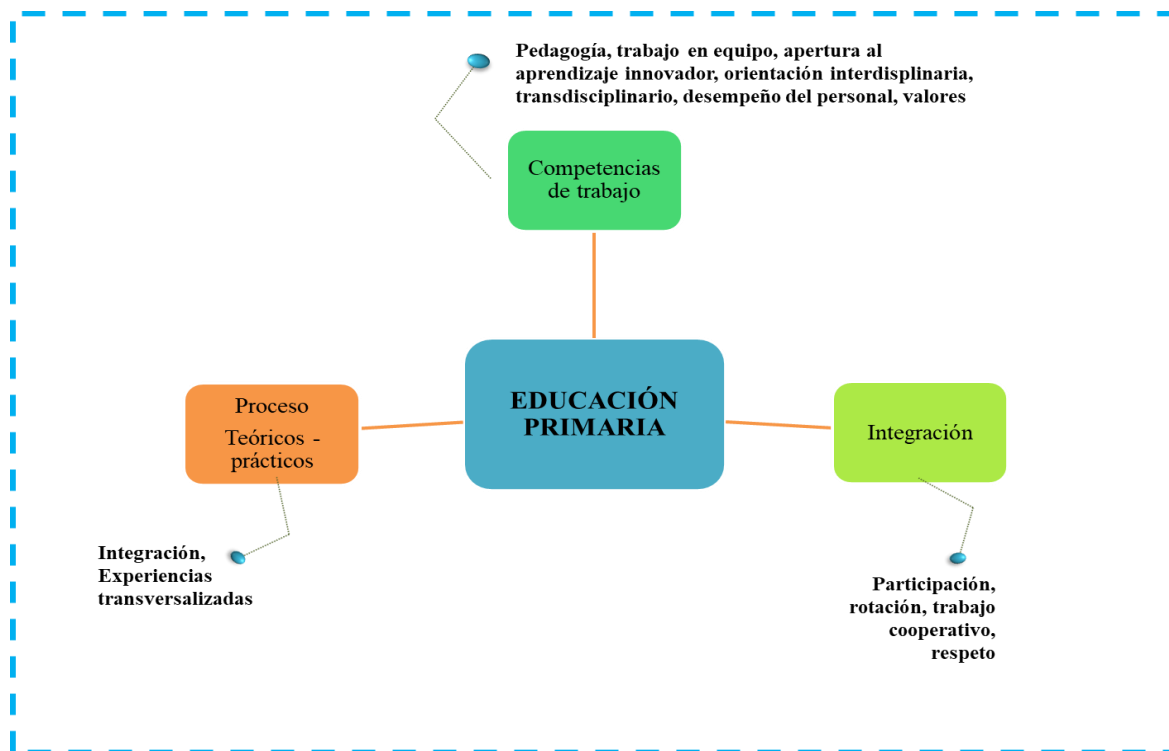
Pedagogía, trabajo en equipo, apertura al aprendizaje innovador, orientación interdisplinaria, transdisciplinario, desempeño del personal, valores

Competencias de trabajo

EDUCACIÓN PRIMARIA

Proceso Teóricos - prácticos

Integración

Integración, Experiencias transversalizadas

Participación, rotación, trabajo cooperativo, respeto